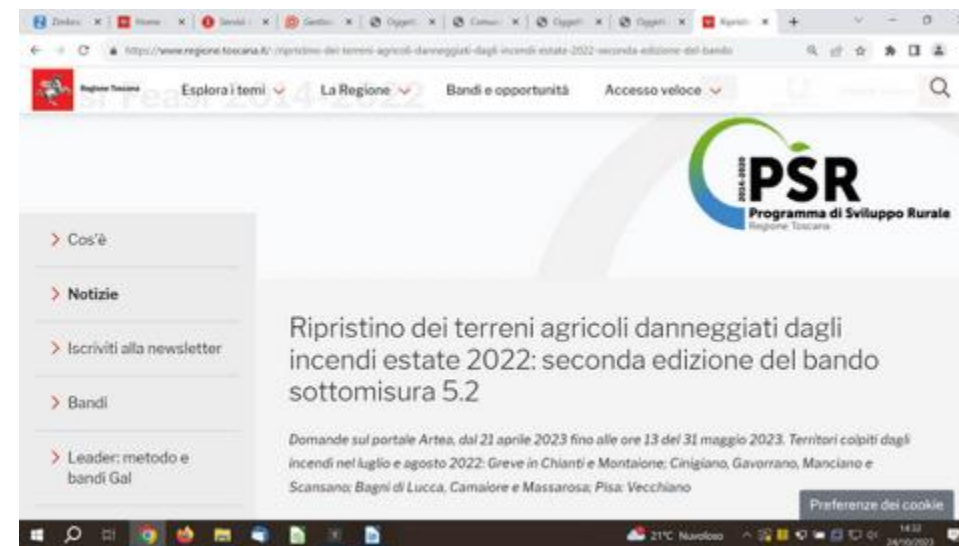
https://www.regione.toscana.it/-/ripristino-dei-terreni-agricoli-danneggiati-dagli-incendi-estate-2022-seconda-edizione-del-bando

Regione Toscana Esplora i temi La Regione Bandi e opportunità Accesso veloce

2014-2020 PSR Programma di Sviluppo Rurale Regione Toscana

> Cos'è

> Notizie

> Iscriviti alla newsletter

> Bandi

> Leader: metodo e bandi Gal

Ripristino dei terreni agricoli danneggiati dagli incendi estate 2022: seconda edizione del bando sottomisura 5.2

Domande sul portale Artea, dal 21 aprile 2023 fino alle ore 13 del 31 maggio 2023. Territori colpiti dagli incendi nel luglio e agosto 2022: Greve in Chianti e Montaione; Cinigiano, Gavorrano, Manciano e Scansano; Bagni di Lucca, Camaiore e Massarosa; Pisa: Vecchiano

Preferenze dei cookie

21°C Nuvoloso 14:32 24/10/2023